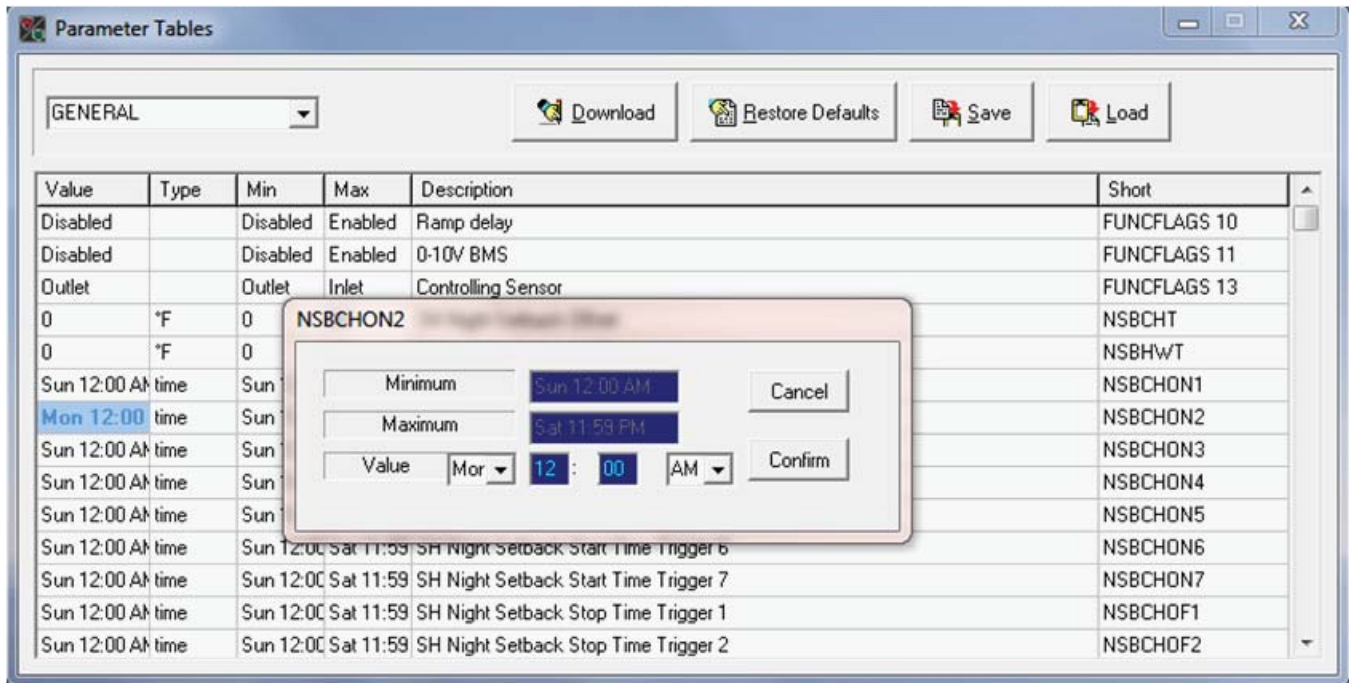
Parameter Tables

GENERAL

Download | Restore Defaults | Save | Load

| Value | Type | Min | Max | Description | Short |
|---|---|---|---|---|---|
| Disabled | | Disabled | Enabled | Ramp delay | FUNCFLAGS 10 |
| Disabled | | Disabled | Enabled | 0-10V BMS | FUNCFLAGS 11 |
| Outlet | | Outlet | Inlet | Controlling Sensor | FUNCFLAGS 13 |
| 0 | °F | 0 | | | NSBCHT |
| 0 | °F | 0 | | | NSBHWT |
| Sun 12:00 AM | time | Sun | | | NSBCHON1 |
| Mon 12:00 | time | Sun | | | NSBCHON2 |
| Sun 12:00 AM | time | Sun | | | NSBCHON3 |
| Sun 12:00 AM | time | Sun | | | NSBCHON4 |
| Sun 12:00 AM | time | Sun | | | NSBCHON5 |
| Sun 12:00 AM | time | Sun 12:00 | Sat 11:59 | SH Night Setback Start Time Trigger 6 | NSBCHON6 |
| Sun 12:00 AM | time | Sun 12:00 | Sat 11:59 | SH Night Setback Start Time Trigger 7 | NSBCHON7 |
| Sun 12:00 AM | time | Sun 12:00 | Sat 11:59 | SH Night Setback Stop Time Trigger 1 | NSBCHOF1 |
| Sun 12:00 AM | time | Sun 12:00 | Sat 11:59 | SH Night Setback Stop Time Trigger 2 | NSBCHOF2 |

NSBCHON2 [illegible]

Minimum Sun 12:00 AM
Maximum Sat 11:59 PM
Value Mon 12 : 00 AM

Cancel
Confirm